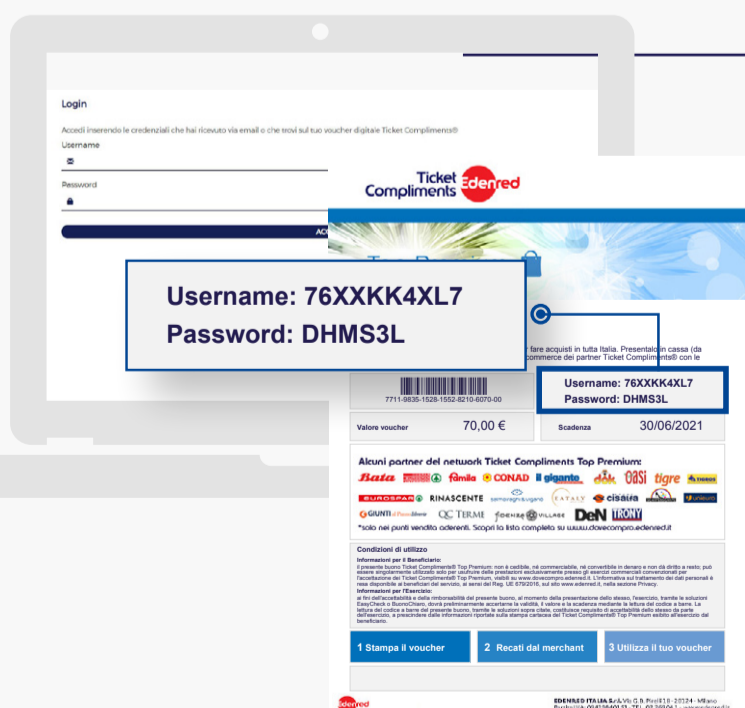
Login

Accedi inserendo le credenziali che hai ricevuto via email o che trovi sul tuo voucher digitale Ticket Compliments®

Username

Password

ACC

Ticket Compliments Edenred

Username: 76XXKK4XL7
Password: DHMS3L

fare acquisti in tutta Italia. Presentalo in cassa (da commerce dei partner Ticket Compliments® con le

Username: 76XXKK4XL7
Password: DHMS3L

7711-9835-1528-1552-8210-6070-00

Valore voucher 70,00 €

Scadenza 30/06/2021

Alcuni partner del network Ticket Compliments Top Premium:

Bata famila CONAD il gigante dok oasi tigre EUROSPAR RINASCENTE EATALY cisalfa GIUNTI QC TERME DeN TRONY

*solo nei punti vendita aderenti. Scopri la lista completa su www.dovecompro.edenred.it

Condizioni di utilizzo

Informazioni per il Beneficiario:
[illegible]

Informazioni per l'Esercizio:
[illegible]

1 Stampa il voucher

2 Recati dal merchant

3 Utilizza il tuo voucher

Edenred

EDENRED ITALIA S.r.l. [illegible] Milano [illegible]